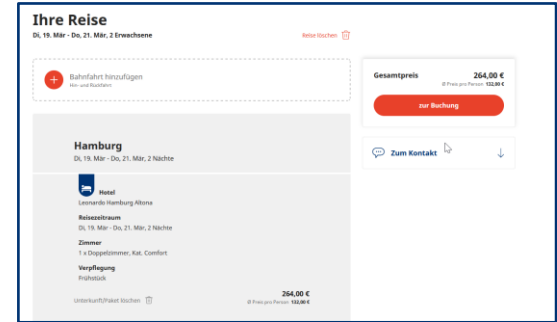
Ihre Reise
Di, 19. Mär - Do, 21. Mär, 2 Erwachsene

Reise löschen

Bahnfahrt hinzufügen
Hin- und Rückfahrt

Gesamtpreis 264,00 €
Ø Preis pro Person 132,00 €

zur Buchung

Zum Kontakt

Hamburg
Di, 19. Mär - Do, 21. Mär, 2 Nächte

Hotel
Leonardo Hamburg Altona

Reisezeitraum
Di, 19. Mär - Do, 21. Mär, 2 Nächte

Zimmer
1 x Doppelzimmer, Kat. Comfort

Verpflegung
Frühstück

Unterkunft/Paket löschen

264,00 €
Ø Preis pro Person 132,00 €